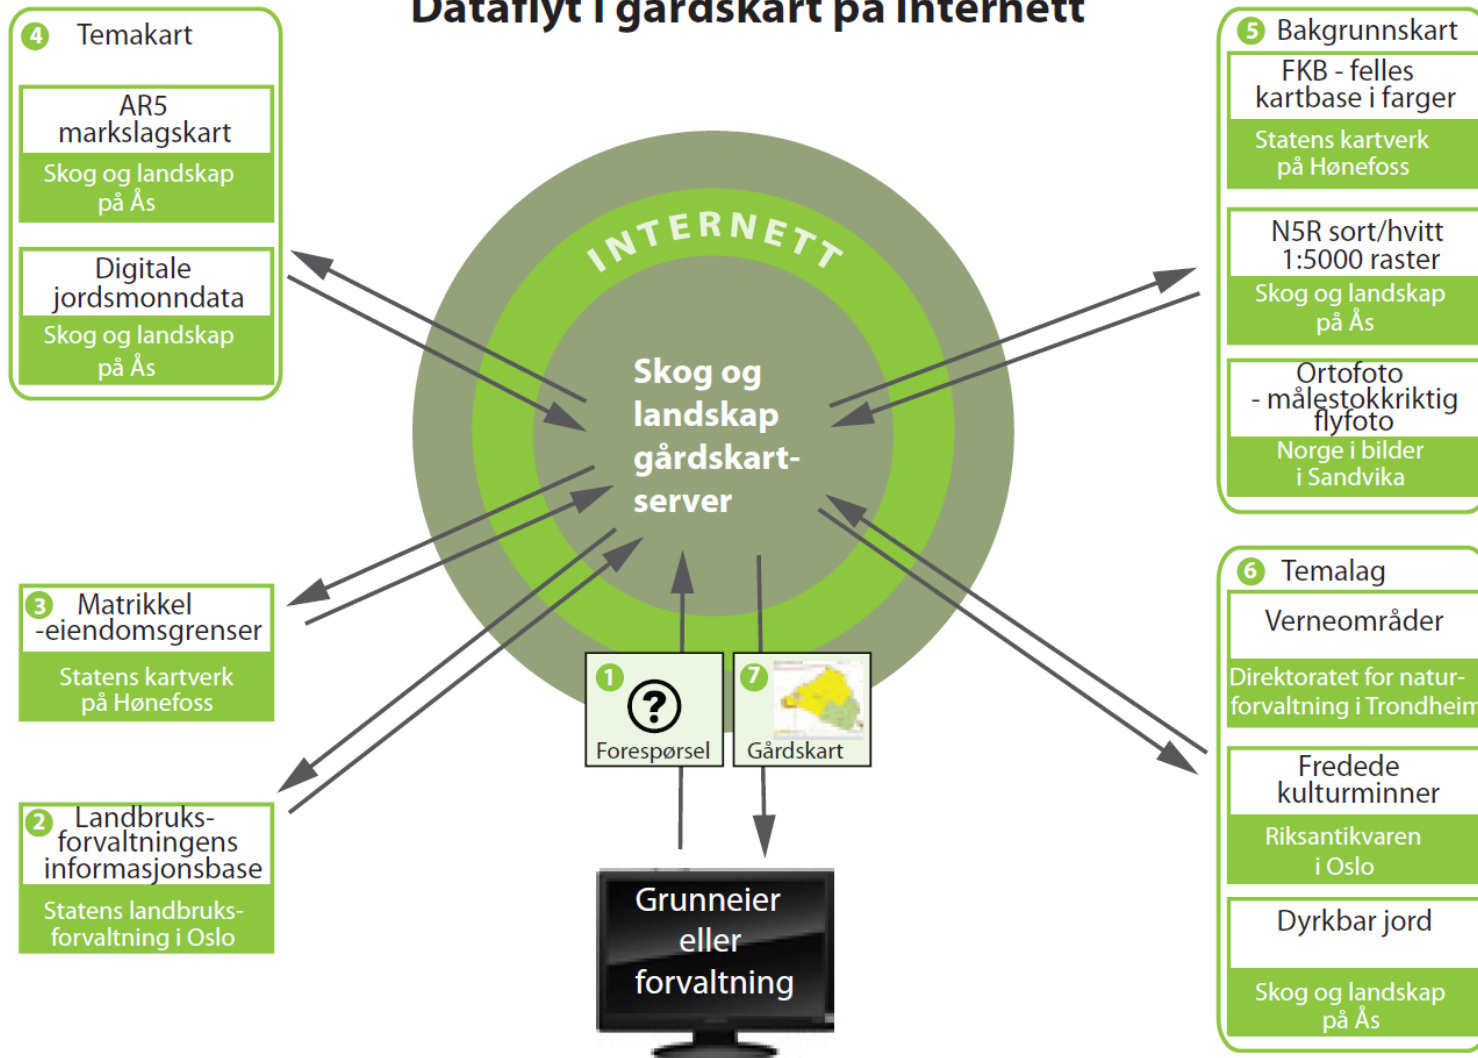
Dataflyt i gårdskart på internett

4 Temakart

AR5 markslagskart
Skog og landskap på Ås

Digitale jordsmonndata
Skog og landskap på Ås

5 Bakgrunnskart

FKB - felles kartbase i farger
Statens kartverk på Hønefoss

N5R sort/hvitt 1:5000 raster
Skog og landskap på Ås

Ortofoto - målestokkriktig flyfoto
Norge i bilder i Sandvika

INTERNETT

Skog og landskap gårdskart-server

3 Matrikkel -eiendomsgrenser
Statens kartverk på Hønefoss

2 Landbruks-forvaltningens informasjonsbase
Statens landbruks-forvaltning i Oslo

1 Forespørsel

7 Gårdskart

Grunneier eller forvaltning

6 Temalag

Verneområder
Direktoratet for natur-forvaltning i Trondheim

Fredede kulturminner
Riksantikvaren i Oslo

Dyrkbar jord
Skog og landskap på Ås